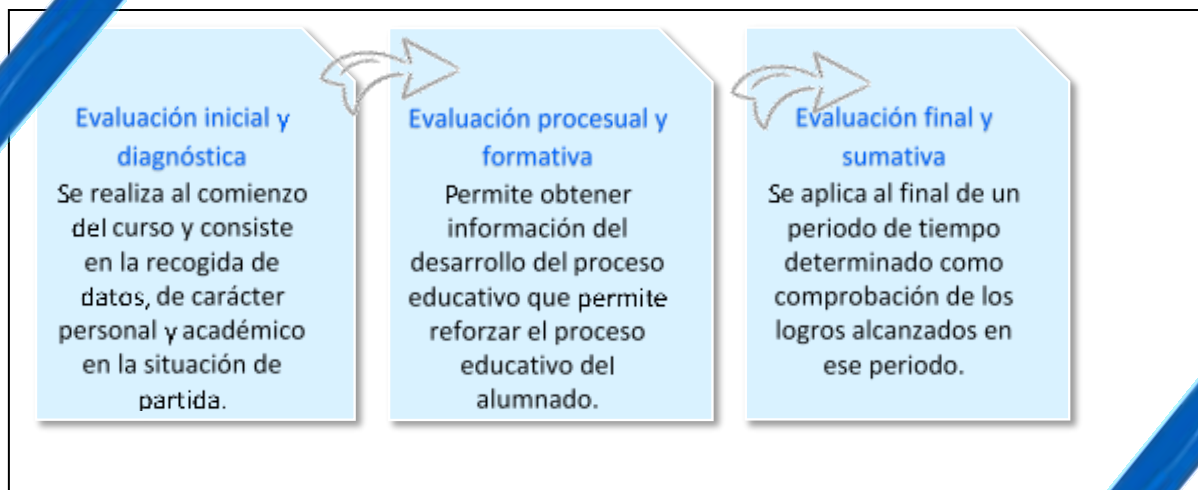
Evaluación inicial y diagnóstica
Se realiza al comienzo del curso y consiste en la recogida de datos, de carácter personal y académico en la situación de partida.

Evaluación procesual y formativa
Permite obtener información del desarrollo del proceso educativo que permite reforzar el proceso educativo del alumnado.

Evaluación final y sumativa
Se aplica al final de un periodo de tiempo determinado como comprobación de los logros alcanzados en ese periodo.